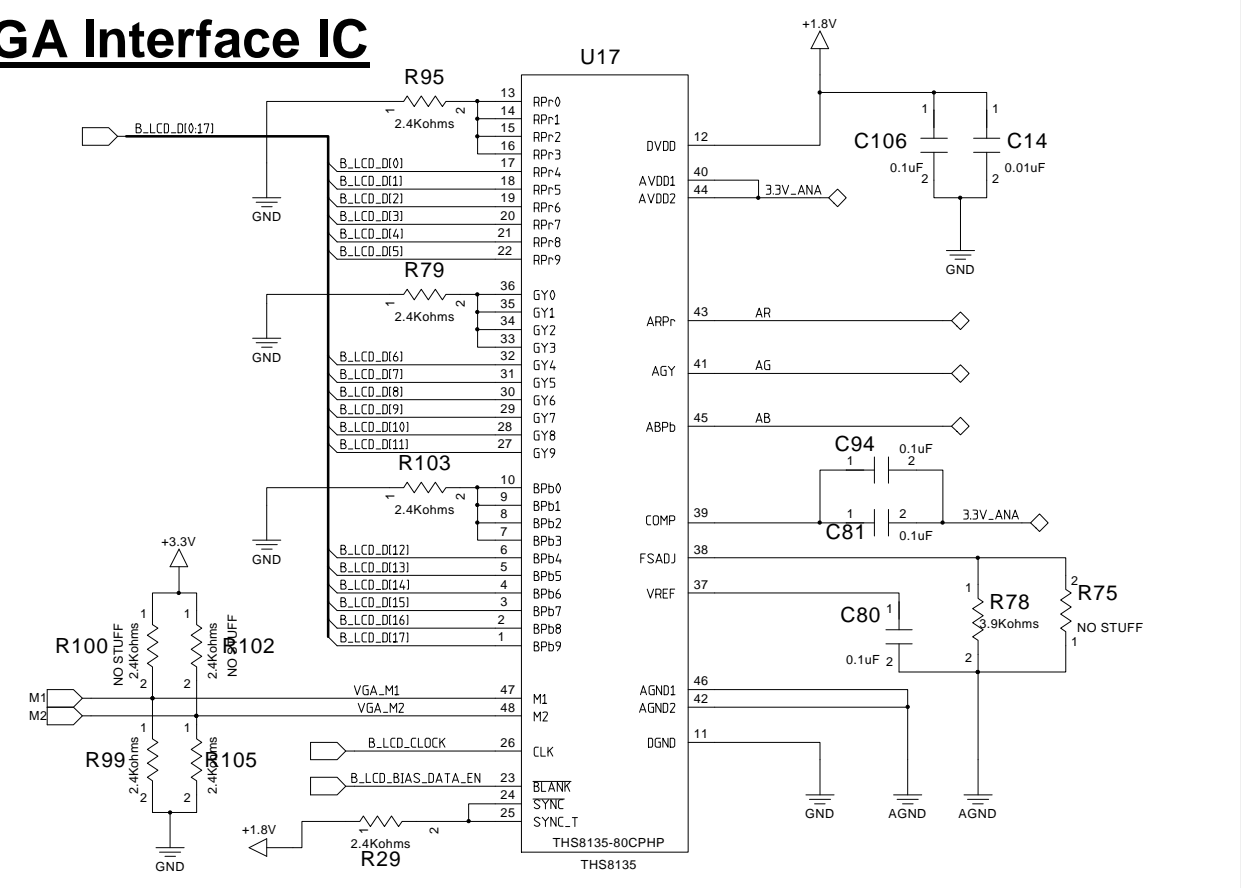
GA Interface IC

U17

+1.8V

R95
1 2
2.4Kohms
B_LCD_D[0:17]
GND
13 RPr0
14 RPr1
15 RPr2
16 RPr3
B_LCD_D[0] 17 RPr4
B_LCD_D[1] 18 RPr5
B_LCD_D[2] 19 RPr6
B_LCD_D[3] 20 RPr7
B_LCD_D[4] 21 RPr8
B_LCD_D[5] 22 RPr9

DVDD 12
AVDD1 40
AVDD2 44
3.3V_ANA

1 1
C106 C14
0.1uF 2 2 0.01uF
GND

R79
1 2
2.4Kohms
GND
36 GY0
35 GY1
34 GY2
33 GY3
B_LCD_D[6] 32 GY4
B_LCD_D[7] 31 GY5
B_LCD_D[8] 30 GY6
B_LCD_D[9] 29 GY7
B_LCD_D[10] 28 GY8
B_LCD_D[11] 27 GY9

ARPr 43 AR
AGY 41 AG
ABPb 45 AB

R103
1 2
2.4Kohms
GND
10 BPb0
9 BPb1
8 BPb2
7 BPb3
B_LCD_D[12] 6 BPb4
B_LCD_D[13] 5 BPb5
B_LCD_D[14] 4 BPb6
B_LCD_D[15] 3 BPb7
B_LCD_D[16] 2 BPb8
B_LCD_D[17] 1 BPb9

C94 0.1uF
1 2
COMP 39
1 2
C81 0.1uF
3.3V_ANA
FSADJ 38
VREF 37
C80 1
0.1uF 2
1 R78 3.9Kohms 2
2 R75 NO STUFF 1

+3.3V
1 1
R100 NO STUFF 2.4Kohms
2.4Kohms NO STUFF R102
2 2
M1
M2
VGA_M1 47 M1
VGA_M2 48 M2
1 1
R99 2.4Kohms
2.4Kohms R105
2 2
GND

AGND1 46
AGND2 42
DGND 11

B_LCD_CLOCK 26 CLK
B_LCD_BIAS_DATA_EN 23 BLANK
24 SYNC
25 SYNC_T
+1.8V
1 2
2.4Kohms
R29

THS8135-80CPHP
THS8135

GND AGND AGND